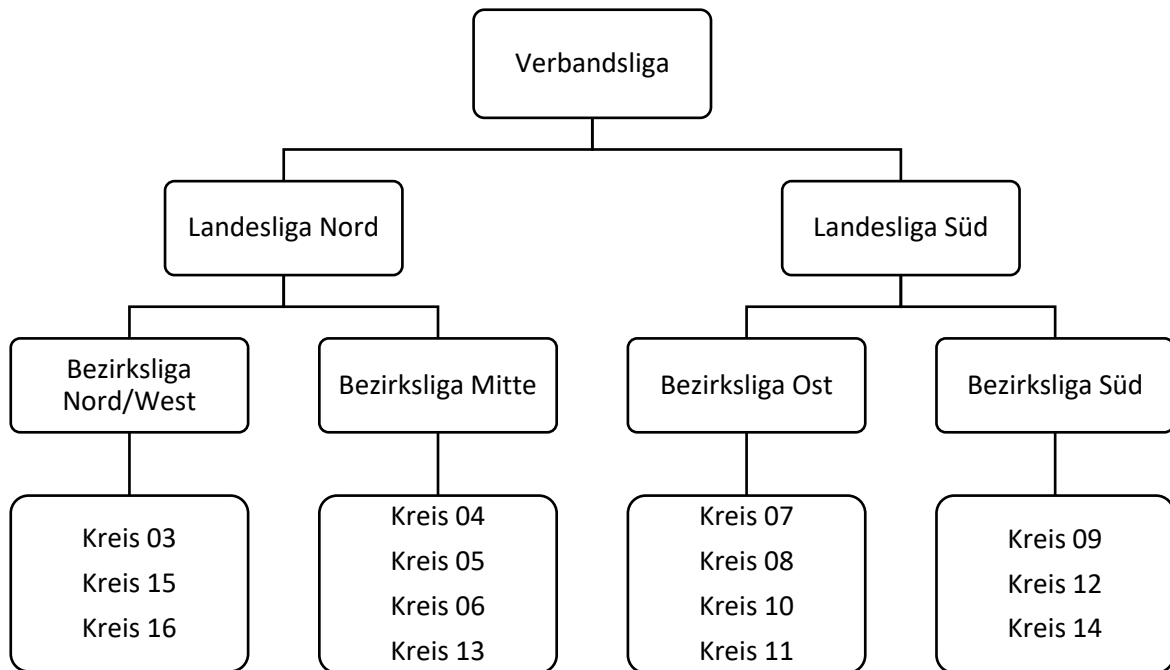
Verbandsliga

Landesliga Nord

Landesliga Süd

Bezirksliga Nord/West

Bezirksliga Mitte

Bezirksliga Ost

Bezirksliga Süd

Kreis 03
Kreis 15
Kreis 16

Kreis 04
Kreis 05
Kreis 06
Kreis 13

Kreis 07
Kreis 08
Kreis 10
Kreis 11

Kreis 09
Kreis 12
Kreis 14